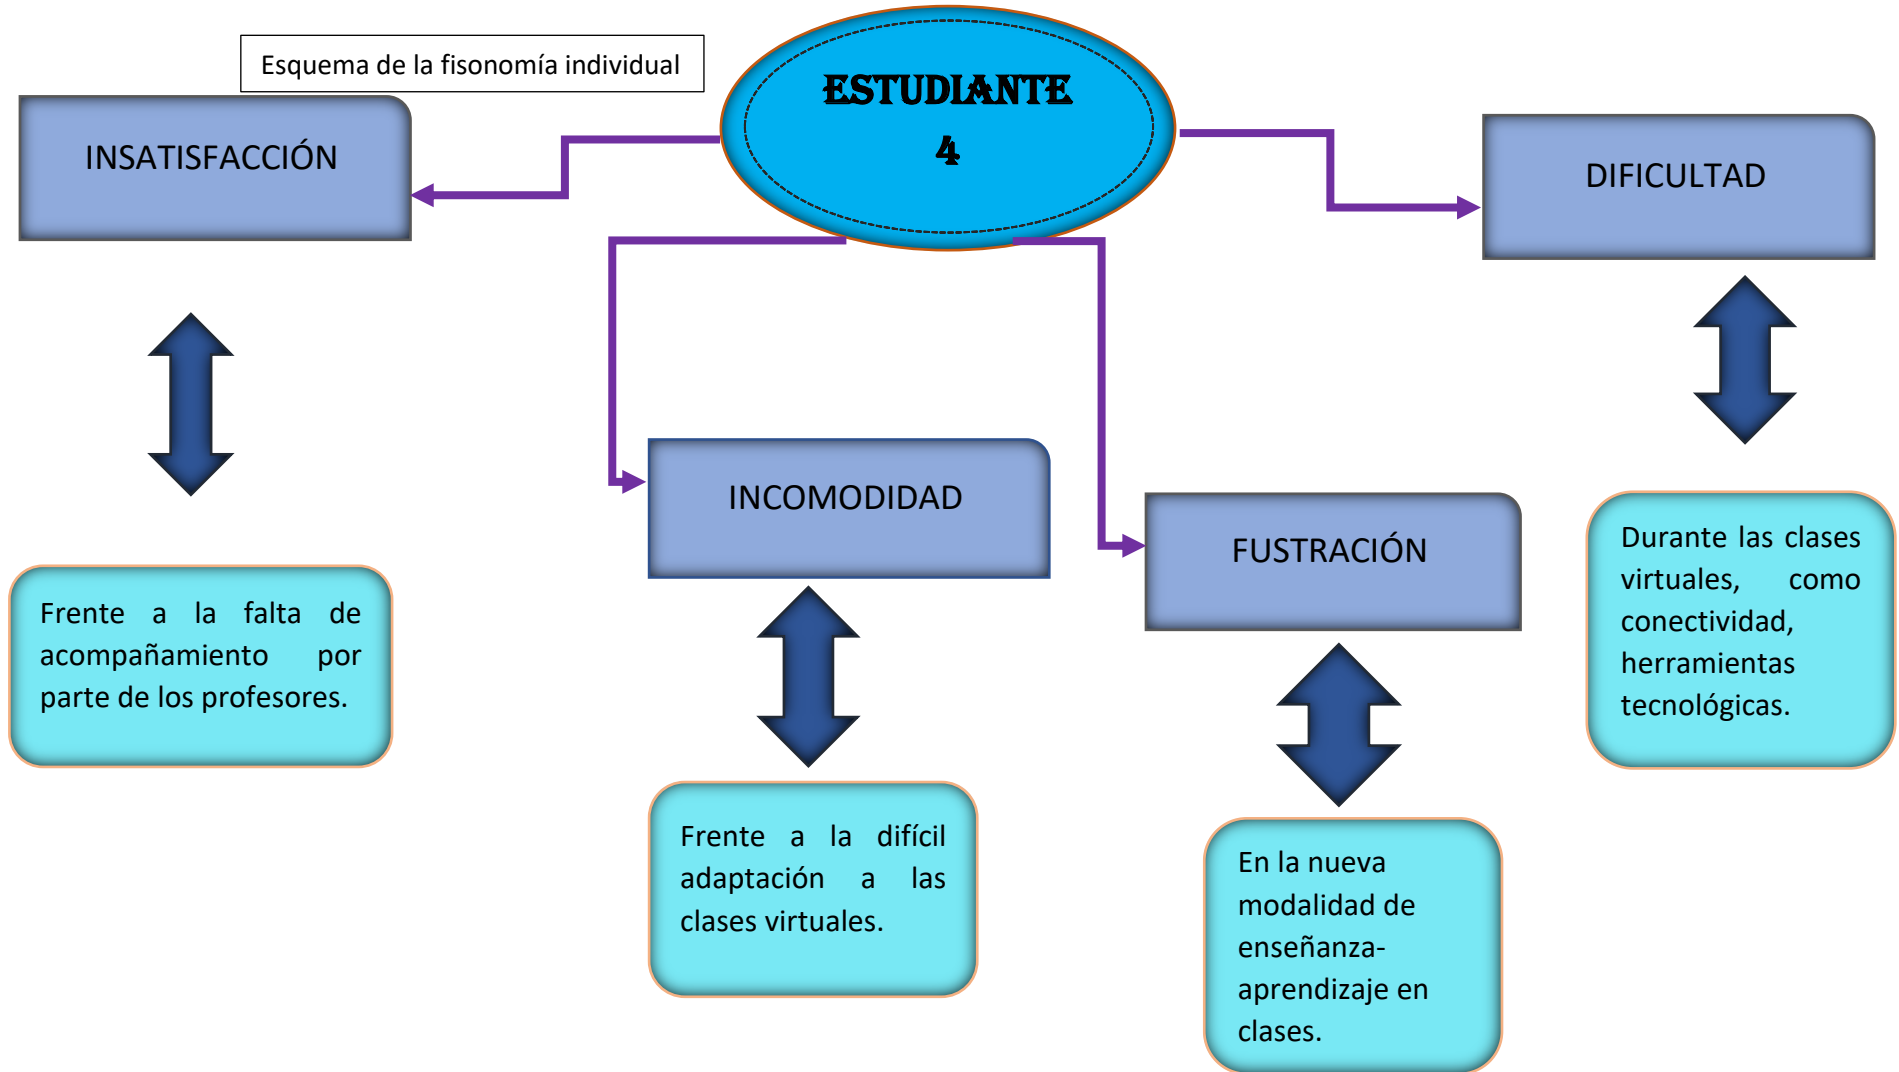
Esquema de la fisonomía individual

ESTUDIANTE
4

INSATISFACCIÓN

Frente a la falta de acompañamiento por parte de los profesores.

INCOMODIDAD

Frente a la difícil adaptación a las clases virtuales.

FUSTRACIÓN

En la nueva modalidad de enseñanza-aprendizaje en clases.

DIFICULTAD

Durante las clases virtuales, como conectividad, herramientas tecnológicas.